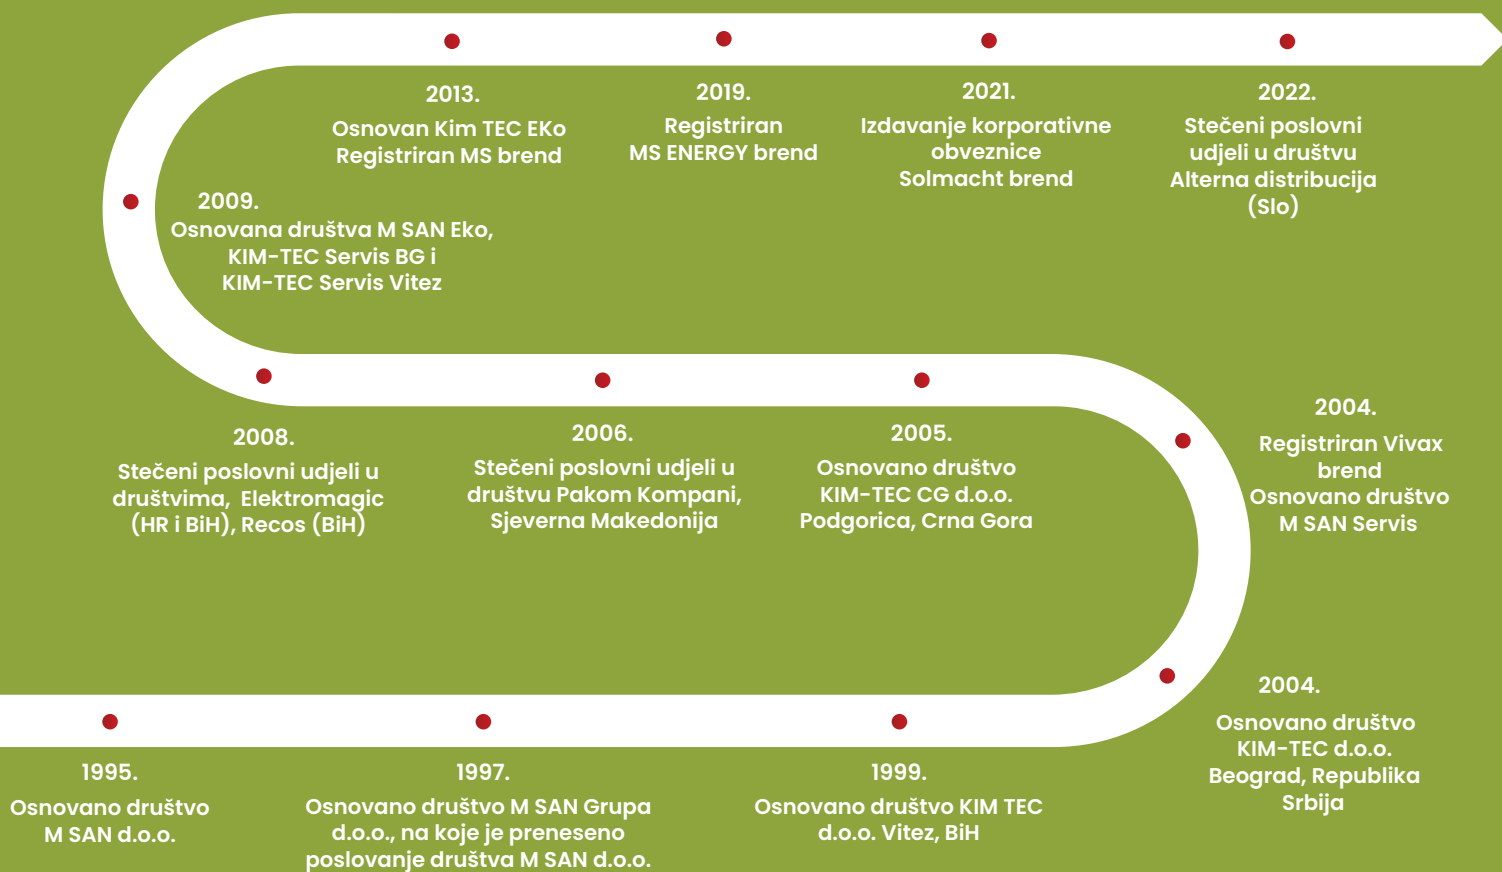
2013.
Osnovan Kim TEC EKo
Registriran MS brend

2019.
Registriran
MS ENERGY brend

2021.
Izdavanje korporativne obveznice
Solmacht brend

2022.
Stečeni poslovni udjeli u društvu
Alterna distribucija (Slo)

2009.
Osnovana društva M SAN Eko, KIM-TEC Servis BG i KIM-TEC Servis Vitez

2008.
Stečeni poslovni udjeli u društvima, Elektromagic (HR i BiH), Recos (BiH)

2006.
Stečeni poslovni udjeli u društvu Pakom Kompani, Sjeverna Makedonija

2005.
Osnovano društvo KIM-TEC CG d.o.o. Podgorica, Crna Gora

2004.
Registriran Vivax brend
Osnovano društvo M SAN Servis

2004.
Osnovano društvo KIM-TEC d.o.o. Beograd, Republika Srbija

1995.
Osnovano društvo M SAN d.o.o.

1997.
Osnovano društvo M SAN Grupa d.o.o., na koje je preneseno poslovanje društva M SAN d.o.o.

1999.
Osnovano društvo KIM TEC d.o.o. Vitez, BiH